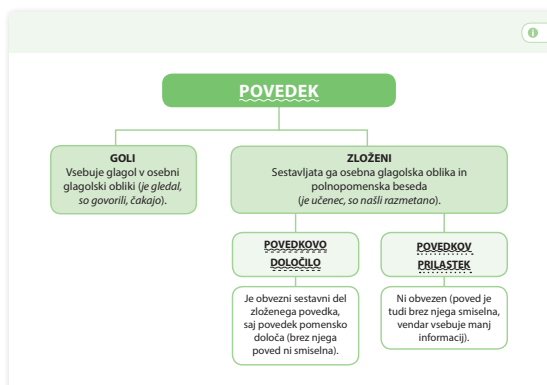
POVEDEK

GOLI
Vsebuje glagol v osebni glagolski obliki (*je gledal, so govorili, čakajo*).

ZLOŽENI
Sestavljata ga osebna glagolska oblika in polnopomenska beseda (*je učenec, so našli razmetano*).

POVEDKOVO DOLOČILO

Je obvezni sestavni del zloženega povedka, saj povedek pomensko določa (brez njega poved ni smiselna).

POVEDKOV PRILASTEK

Ni obvezen (poved je tudi brez njega smiselna, vendar vsebuje manj informacij).